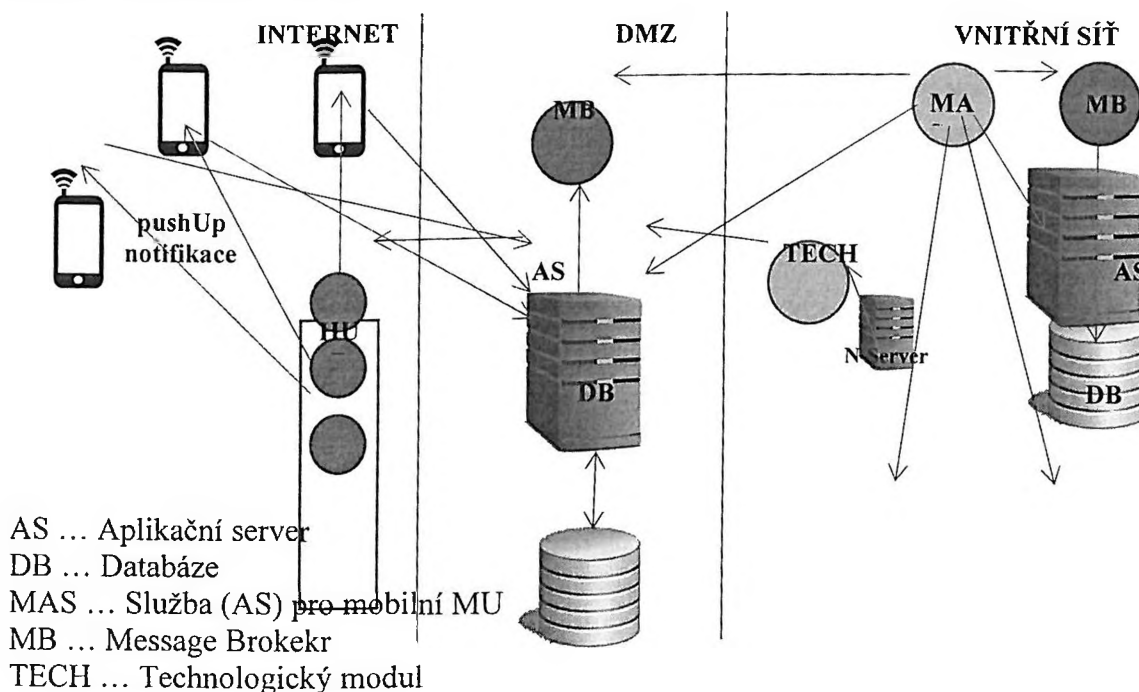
INTERNET

DMZ

VNITŘNÍ SÍŤ

MA

MB

MB

pushUp notifikace

TECH

AS

AS

HU

N Server

DB

DB

AS … Aplikační server
DB … Databáze
MAS … Služba (AS) pro mobilní MU
MB … Message Brokekr
TECH … Technologický modul